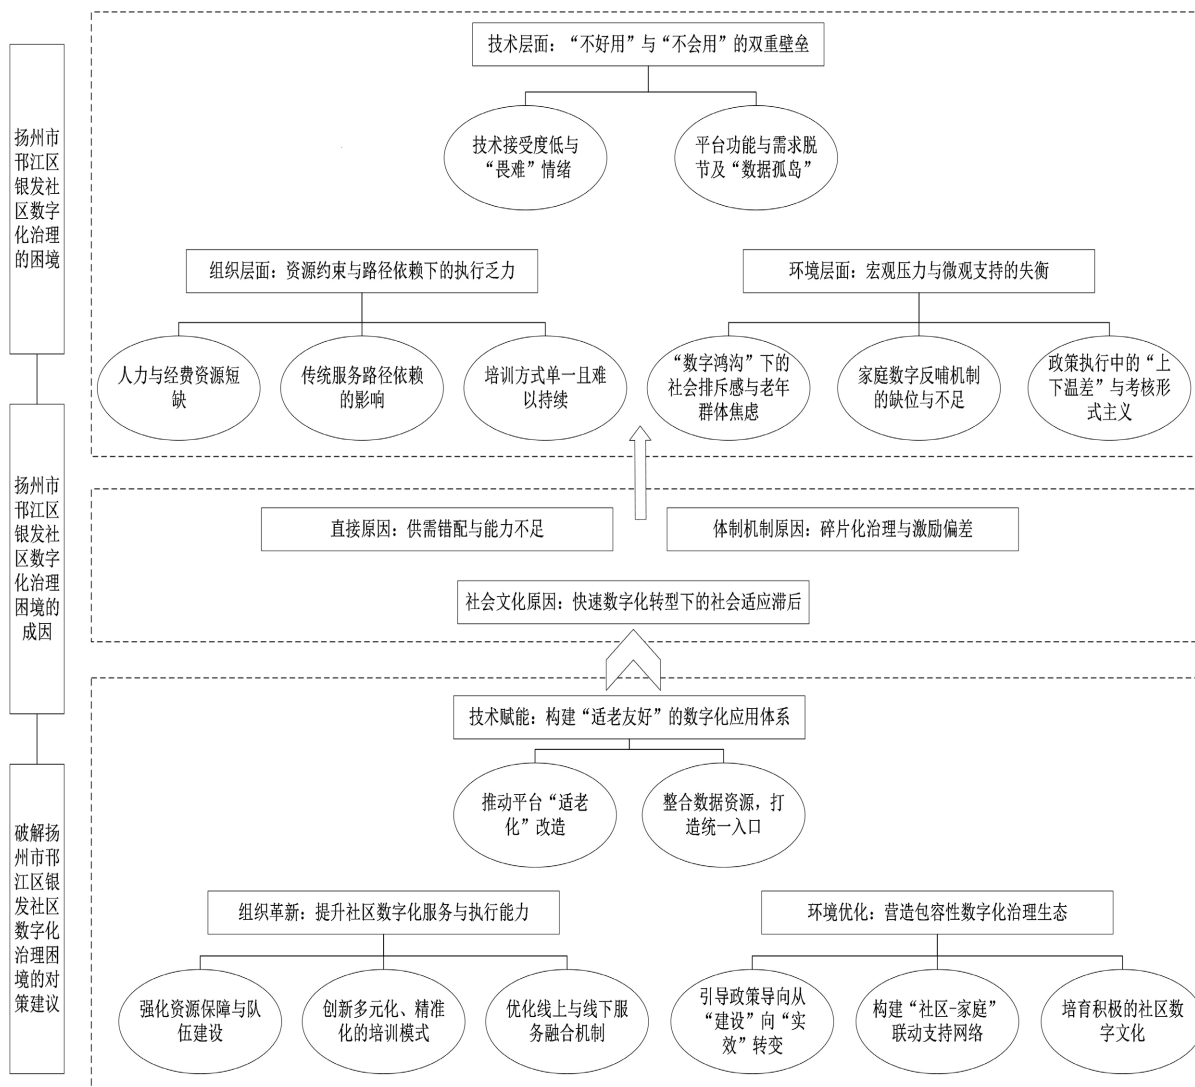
扬州市邗江区银发社区数字化治理的困境

技术层面：“不好用”与“不会用”的双重壁垒

技术接受度低与“畏难”情绪

平台功能与需求脱节及“数据孤岛”

组织层面：资源约束与路径依赖下的执行乏力

人力与经费资源短缺

传统服务路径依赖的影响

培训方式单一且难以持续

环境层面：宏观压力与微观支持的失衡

“数字鸿沟”下的社会排斥感与老年群体焦虑

家庭数字反哺机制的缺位与不足

政策执行中的“上下温差”与考核形式主义

扬州市邗江区银发社区数字化治理困境的成因

直接原因：供需错配与能力不足

体制机制原因：碎片化治理与激励偏差

社会文化原因：快速数字化转型下的社会适应滞后

破解扬州市邗江区银发社区数字化治理困境的对策建议

技术赋能：构建“适老友好”的数字化应用体系

推动平台“适老化”改造

整合数据资源，打造统一入口

组织革新：提升社区数字化服务与执行能力

强化资源保障与队伍建设

创新多元化、精准化的培训模式

优化线上与线下服务融合机制

环境优化：营造包容性数字化治理生态

引导政策导向从“建设”向“实效”转变

构建“社区-家庭”联动支持网络

培育积极的社区数字文化